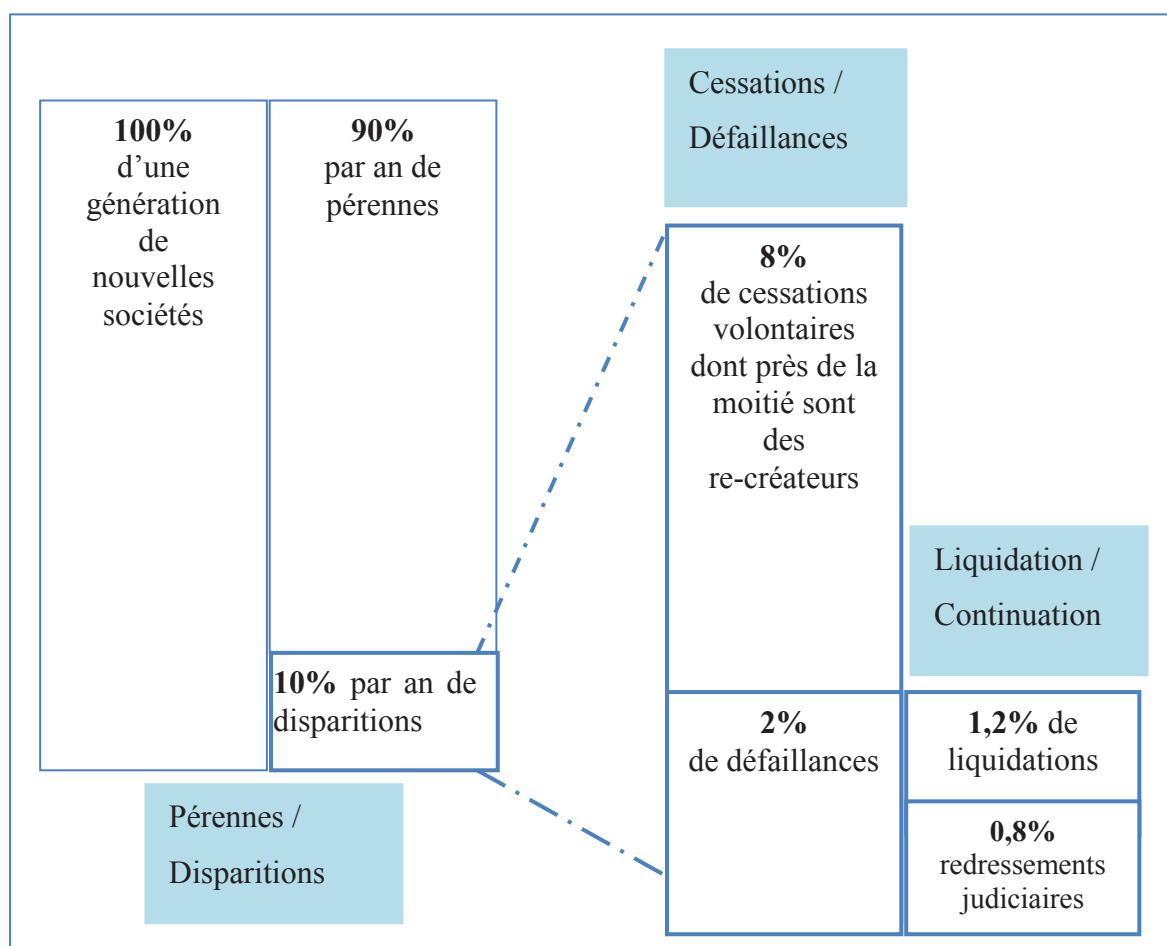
**100%** d'une génération de nouvelles sociétés

**90%** par an de pérennes

**10%** par an de disparitions

Pérennes / Disparitions

Cessations / Défaillances

**8%** de cessations volontaires dont près de la moitié sont des re-créateurs

**2%** de défaillances

Liquidation / Continuation

**1,2%** de liquidations

**0,8%** redressements judiciaires